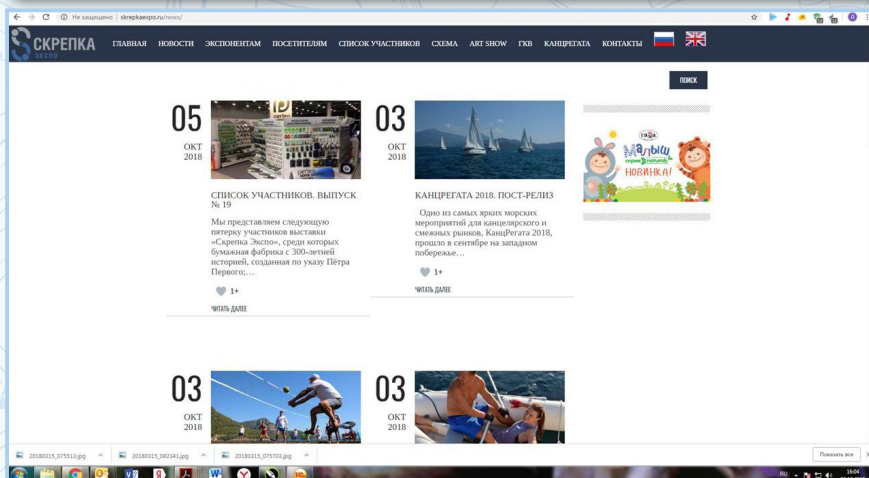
Не защищено | skrepkaexpo.ru/news/

СКРЕПКА ЭКСПО

ГЛАВНАЯ НОВОСТИ ЭКСПОНЕНТАМ ПОСЕТИТЕЛЯМ СПИСОК УЧАСТНИКОВ СХЕМА ART SHOW ГКВ КАНЦРЕГАТА КОНТАКТЫ

ПОИСК

05
ОКТ
2018

СПИСОК УЧАСТНИКОВ. ВЫПУСК № 19

Мы представляем следующую пятерку участников выставки «Скрепка Экспо», среди которых бумажная фабрика с 300-летней историей, созданная по указу Пётра Первого;…

1+

ЧИТАТЬ ДАЛЕЕ

03
ОКТ
2018

КАНЦРЕГАТА 2018. ПОСТ-РЕЛИЗ

Одно из самых ярких морских мероприятий для канцелярского и смежных рынков, КанцРегата 2018, прошло в сентябре на западном побережье…

1+

ЧИТАТЬ ДАЛЕЕ

Малыш НОВИНКА!

03
ОКТ
2018

03
ОКТ
2018

20180315_075513.jpg 20180315_082341.jpg 20180315_075701.jpg

Показать все

16:04